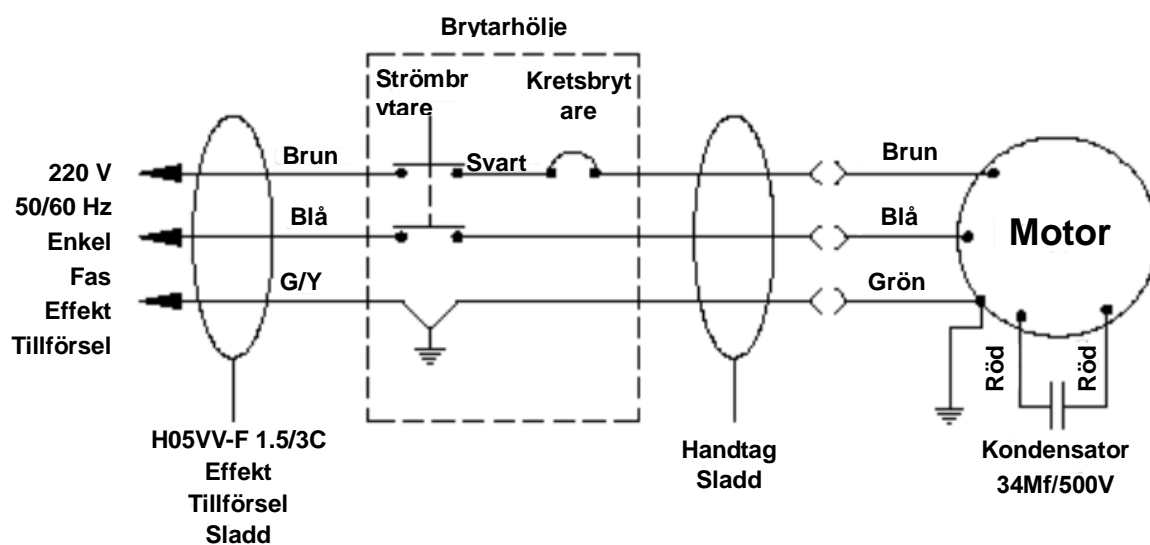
Brytarhölje

Strömbr ytare

Kretsbryt are

220 V
50/60 Hz
Enkel
Fas
Effekt
Tillförsel

Brun
Blå
G/Y

Svart

Brun
Blå
Grön

Motor

Röd
Röd

H05VV-F 1.5/3C
Effekt
Tillförsel
Sladd

Handtag
Sladd

Kondensator
34Mf/500V